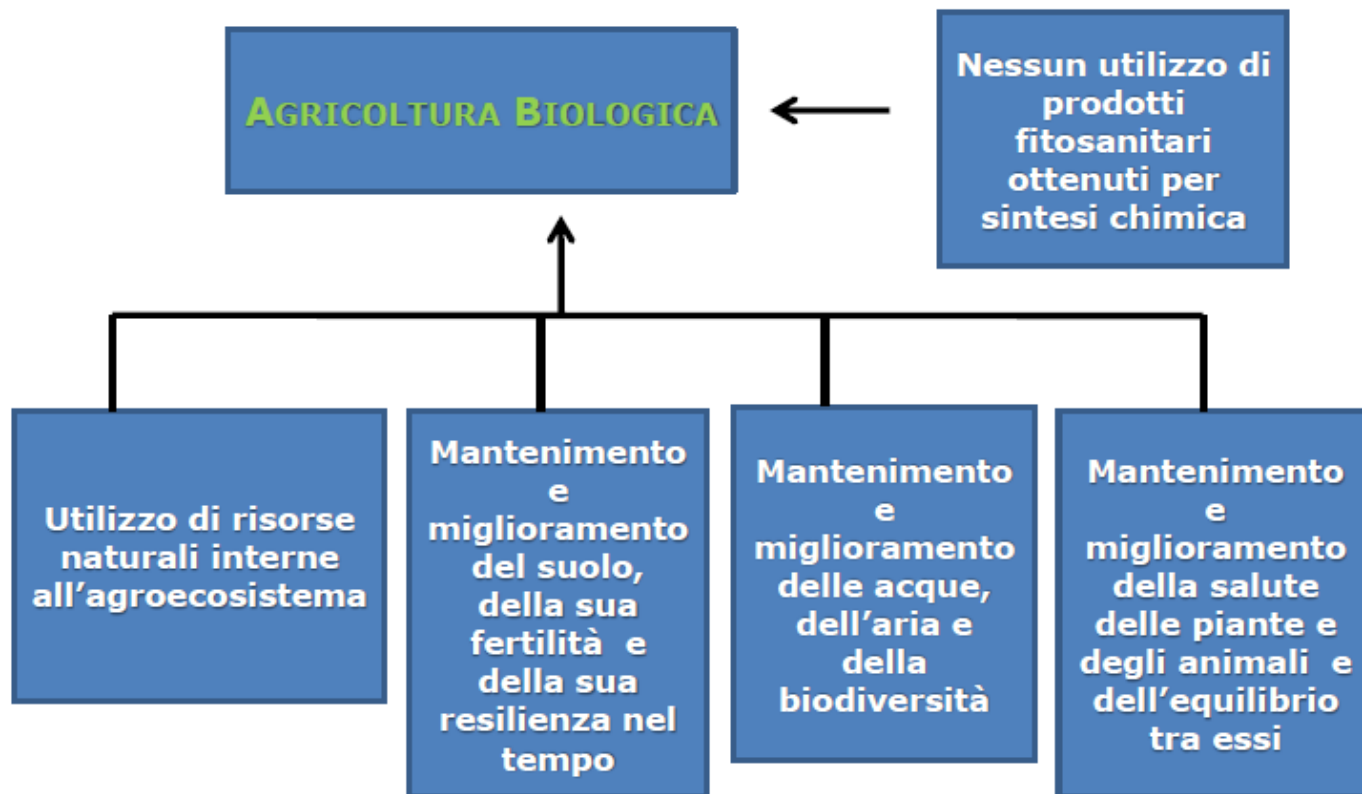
AGRICOLTURA BIOLOGICA

Nessun utilizzo di prodotti fitosanitari ottenuti per sintesi chimica

Utilizzo di risorse naturali interne all'agroecosistema

Mantenimento e miglioramento del suolo, della sua fertilità e della sua resilienza nel tempo

Mantenimento e miglioramento delle acque, dell'aria e della biodiversità

Mantenimento e miglioramento della salute delle piante e degli animali e dell'equilibrio tra essi